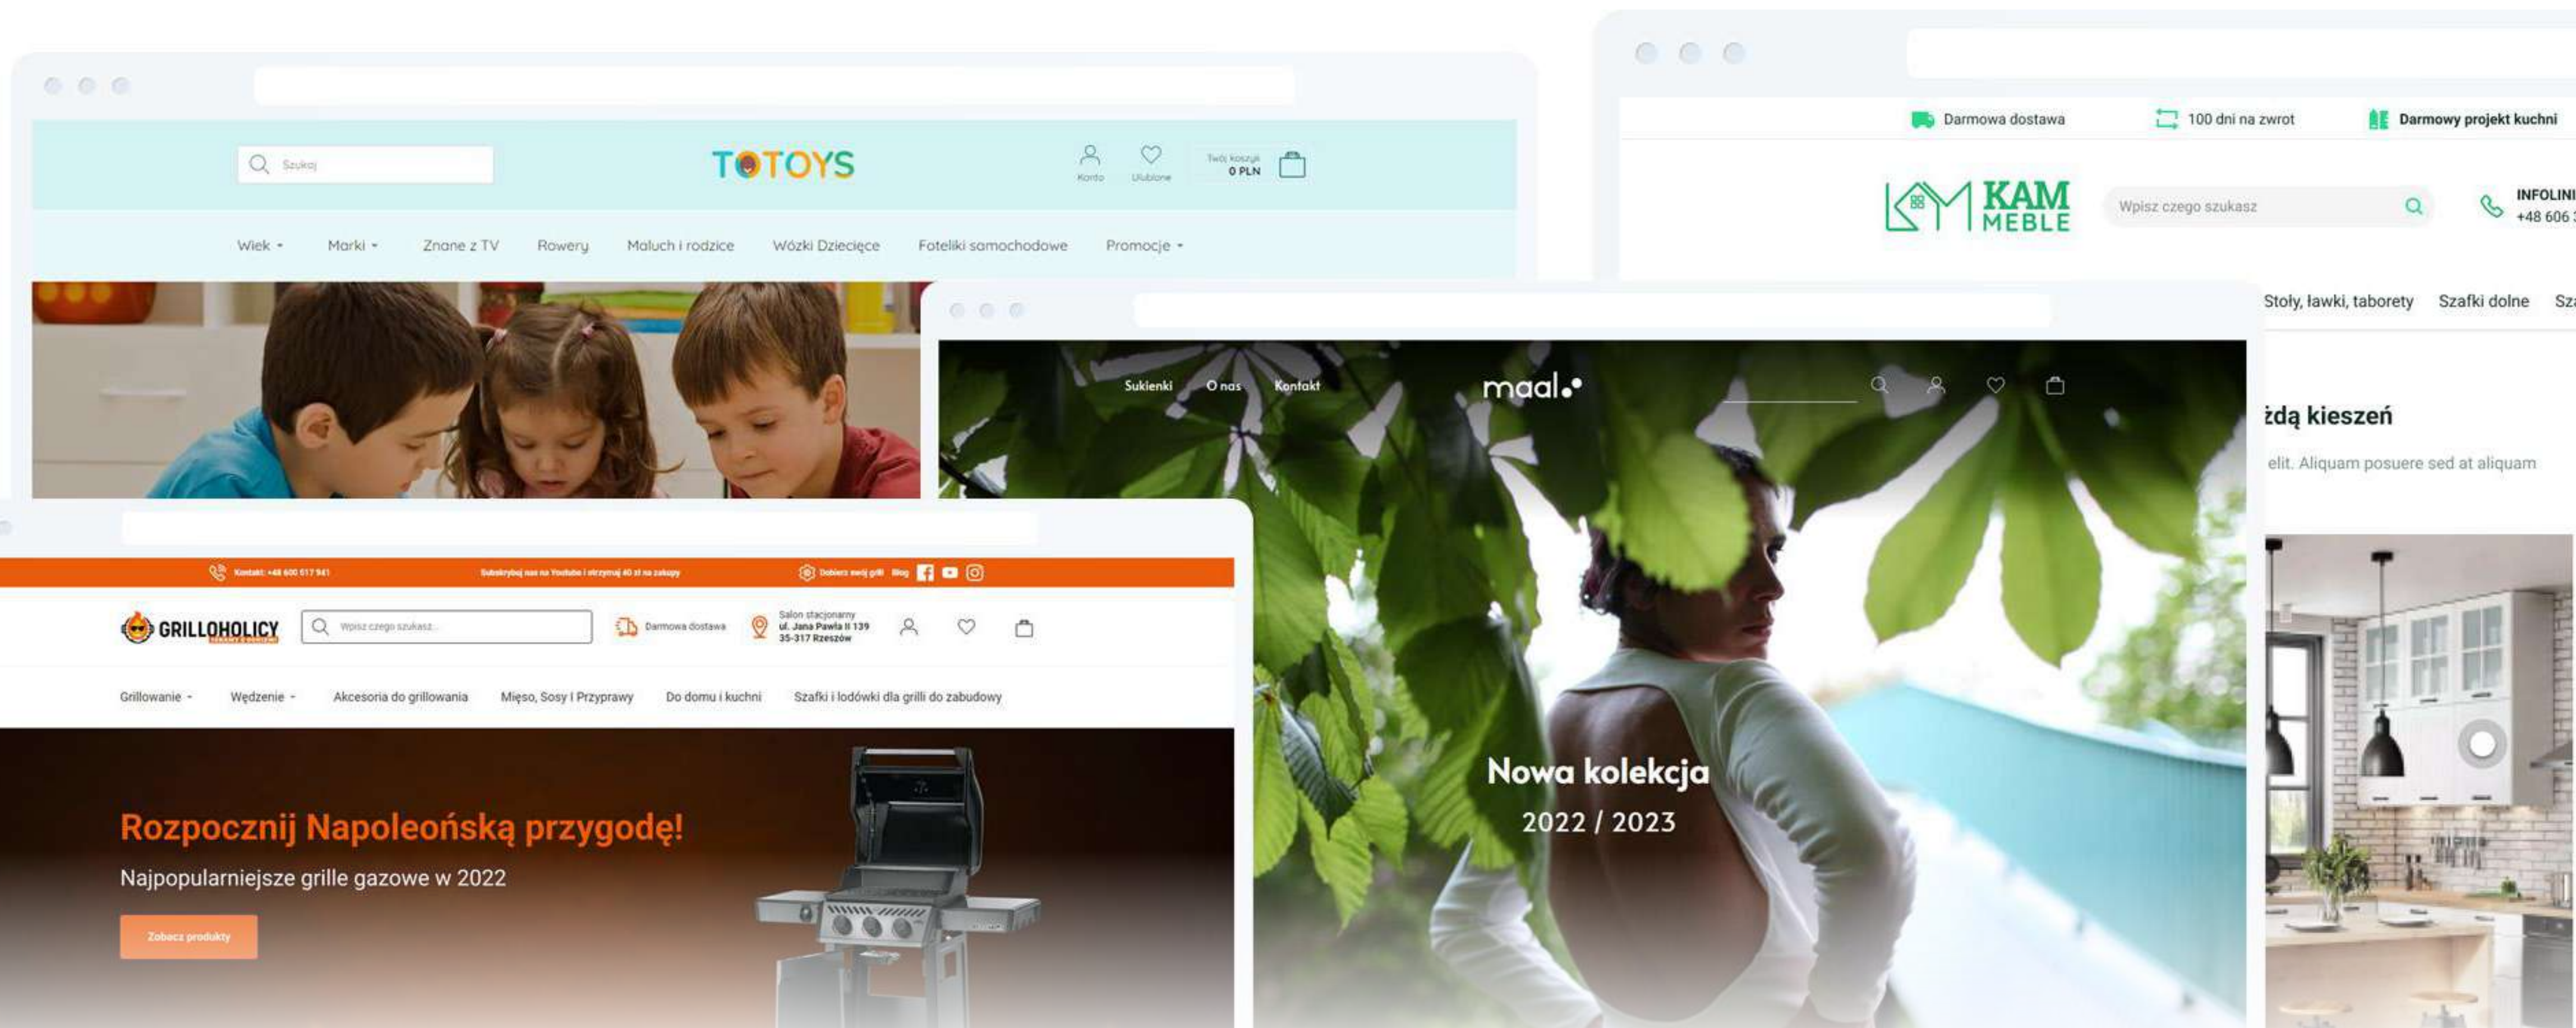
Szukaj

TOTOYS

Konto Ulubione Twój koszyk 0 PLN

Wiek Marki Znane z TV Rowery Maluch i rodzice Wózki Dziecięce Foteliki samochodowe Promocje

Darmowa dostawa 100 dni na zwrot Darmowy projekt kuchni

KAM MEBLE

Wpisz czego szukasz

INFOLINI
+48 606 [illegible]

Stoły, ławki, taborety Szafki dolne Sz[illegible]

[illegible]żdą kieszeń

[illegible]elit. Aliquam posuere sed at aliquam

Sukienki O nas Kontakt

maal.

Nowa kolekcja
2022 / 2023

Kontakt: +48 600 517 941 Subskrybuj nas na Youtube i otrzymaj 40 zł na zakupy Dobierz swój grill Blog

GRILLOHOLICY

Wpisz czego szukasz...

Darmowa dostawa

Salon stacjonarny ul. Jana Pawła II 139 35-317 Rzeszów

Grillowanie Wędzenie Akcesoria do grillowania Mięso, Sosy I Przyprawy Do domu i kuchni Szafki i lodówki dla grilli do zabudowy

Rozpocznij Napoleońską przygodę!

Najpopularniejsze grille gazowe w 2022

Zobacz produkty